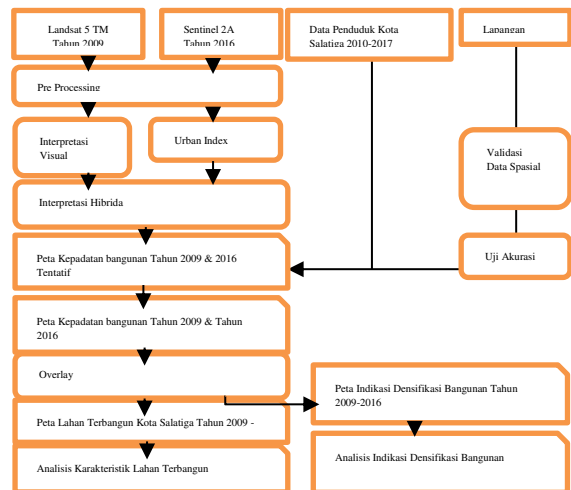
Landsat 5 TM Tahun 2009

Sentinel 2A Tahun 2016

Data Penduduk Kota Salatiga 2010-2017

Lapangan

Pre Processing

Interpretasi Visual

Urban Index

Validasi Data Spasial

Interpretasi Hibrida

Uji Akurasi

Peta Kepadatan bangunan Tahun 2009 & 2016 Tentatif

Peta Kepadatan bangunan Tahun 2009 & Tahun 2016

Overlay

Peta Indikasi Densifikasi Bangunan Tahun 2009-2016

Peta Lahan Terbangun Kota Salatiga Tahun 2009 -

Analisis Indikasi Densifikasi Bangunan

Analisis Karakteristik Lahan Terbangun